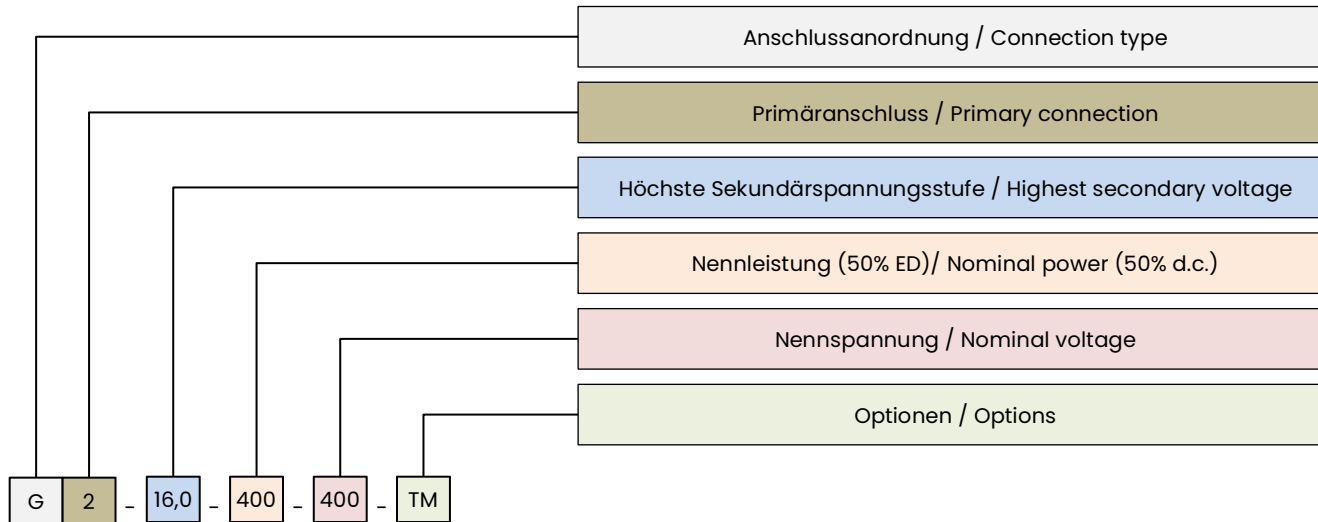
Anschlussanordnung / Connection type

Primäranschluss / Primary connection

Höchste Sekundärspannungsstufe / Highest secondary voltage

Nennleistung (50% ED)/ Nominal power (50% d.c.)

Nennspannung / Nominal voltage

Optionen / Options

G 2 - 16,0 - 400 - 400 - TM